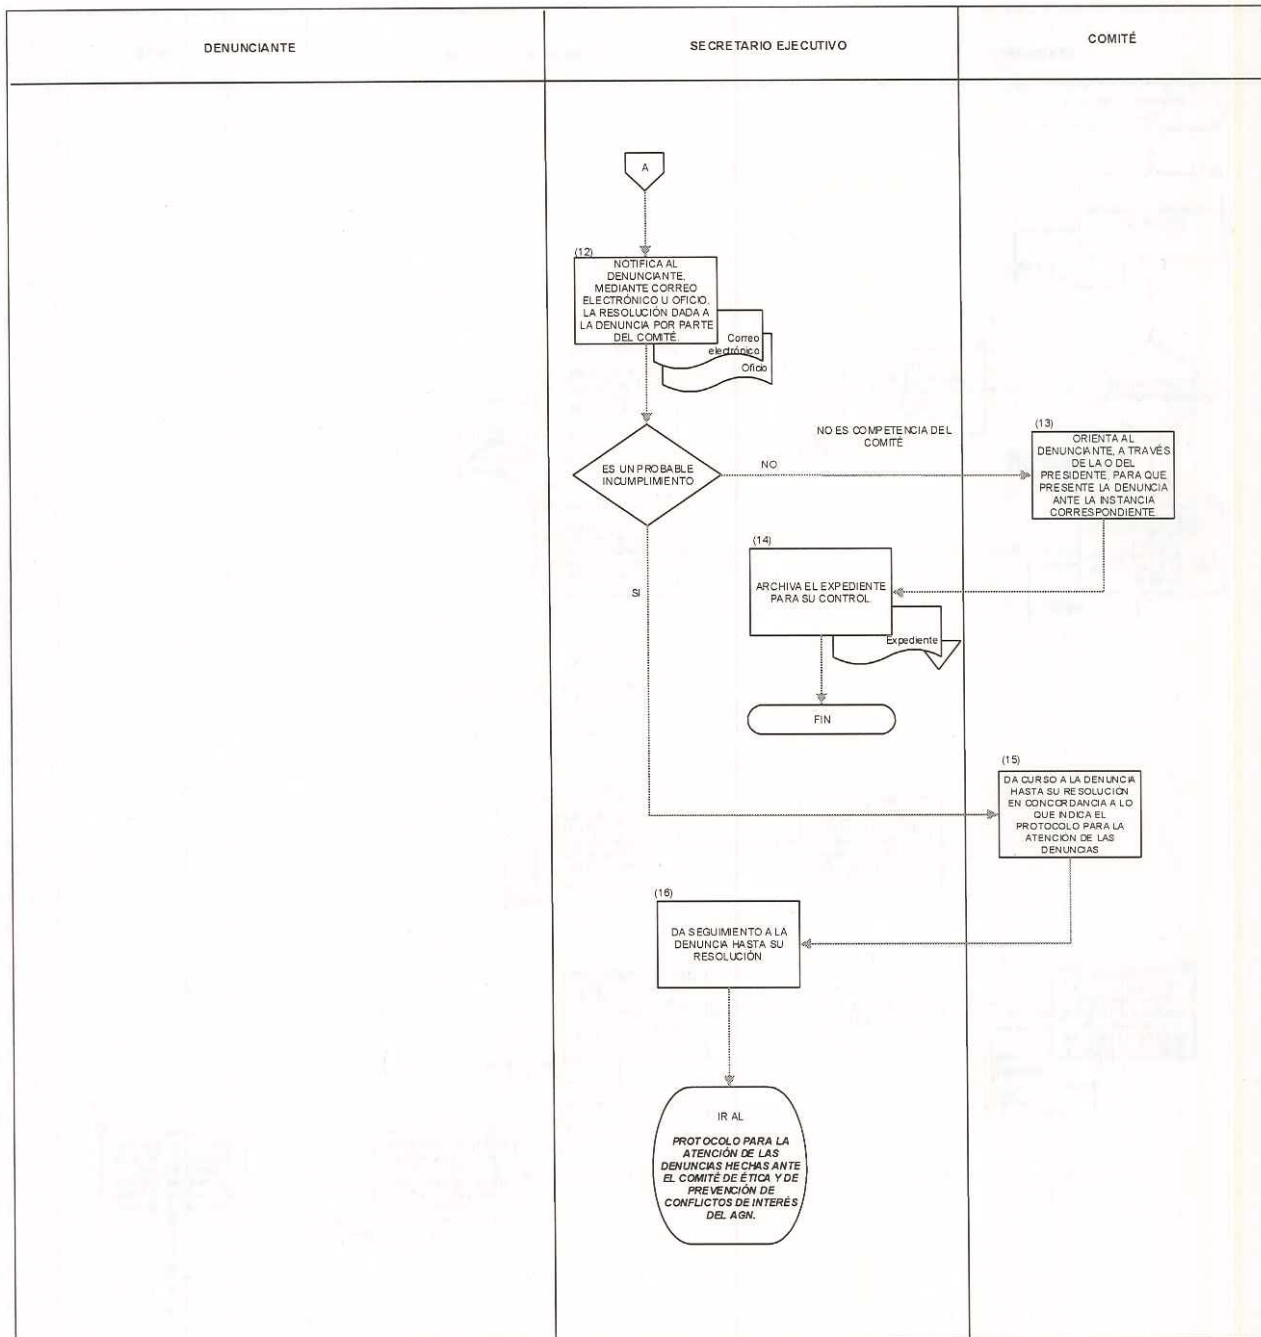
DENUNCIANTE

SECRETARIO EJECUTIVO

COMITÉ

A

(12)
NOTIFICA AL DENUNCIANTE, MEDIANTE CORREO ELECTRÓNICO U OFICIO, LA RESOLUCIÓN DADA A LA DENUNCIA POR PARTE DEL COMITÉ.

Correo electrónico

Oficio

ES UN PROBABLE INCUMPLIMIENTO

NO ES COMPETENCIA DEL COMITÉ

NO

(13)
ORIENTA AL DENUNCIANTE, A TRAVÉS DE LA O DEL PRESIDENTE, PARA QUE PRESENTE LA DENUNCIA ANTE LA INSTANCIA CORRESPONDIENTE

(14)
ARCHIVA EL EXPEDIENTE PARA SU CONTROL

Expediente

SI

FIN

(15)
DA CURSO A LA DENUNCIA HASTA SU RESOLUCIÓN EN CONCORDANCIA A LO QUE INDICA EL PROTOCOLO PARA LA ATENCIÓN DE LAS DENUNCIAS

(16)
DA SEGUIMIENTO A LA DENUNCIA HASTA SU RESOLUCIÓN

IR AL

PROTOCOLO PARA LA ATENCIÓN DE LAS DENUNCIAS HECHAS ANTE EL COMITÉ DE ÉTICA Y DE PREVENCIÓN DE CONFLICTOS DE INTERÉS DEL AGN.